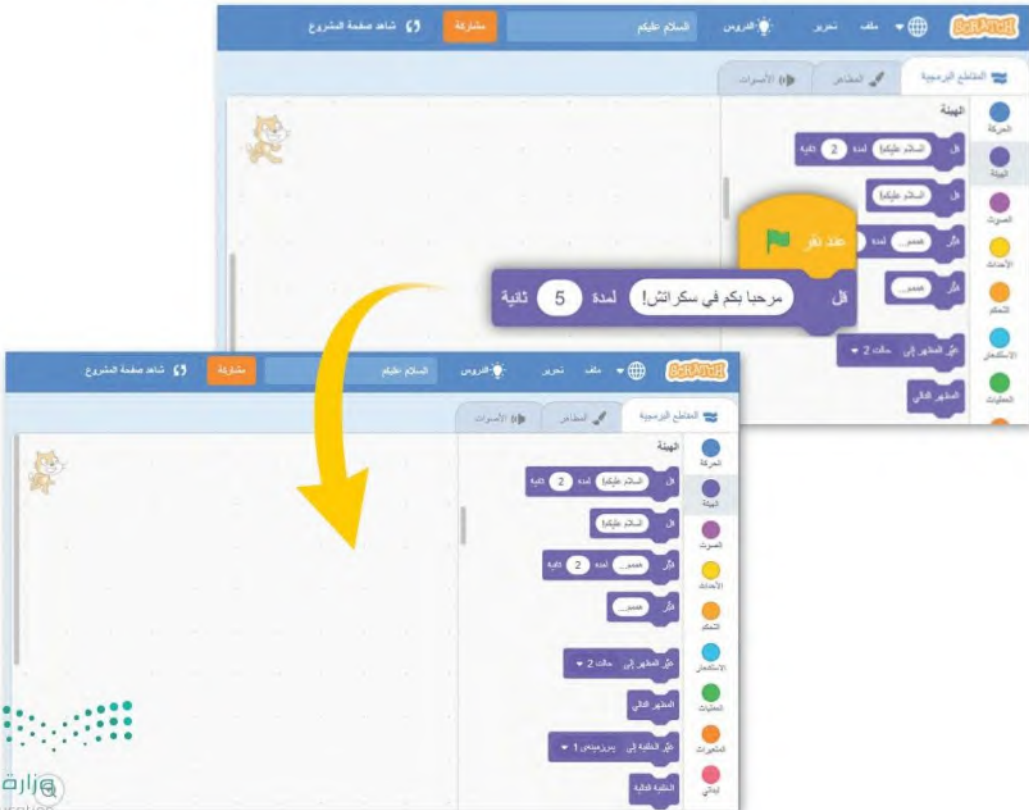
Scratch ملف تحرير الدروس السلام عليكم مشاركة شاهد صفحة المشروع

المقاطع البرمجية المظاهر الأصوات

الهيئة

قل السلام عليكم! لمدة 2 ثانية

قل السلام عليكم!

فكّر همم... لمدة 2 ثانية

فكّر همم...

عند نقر

قل مرحبا بكم في سكراتش! لمدة 5 ثانية

غيّر المظهر إلى مظهر 2

المظهر التالي

الحركة
الهيئة
الصوت
الأحداث
التحكم
الاستشعار
العمليات

Scratch ملف تحرير الدروس السلام عليكم مشاركة شاهد صفحة المشروع

المقاطع البرمجية المظاهر الأصوات

الهيئة

قل السلام عليكم! لمدة 2 ثانية

قل السلام عليكم!

فكّر همم... لمدة 2 ثانية

فكّر همم...

غيّر المظهر إلى مظهر 2

المظهر التالي

غيّر الخلفية إلى بيرزيميس 1

الخلفية التالية

الحركة
الهيئة
الصوت
الأحداث
التحكم
الاستشعار
العمليات
المتغيرات
لبناتي

وزارة